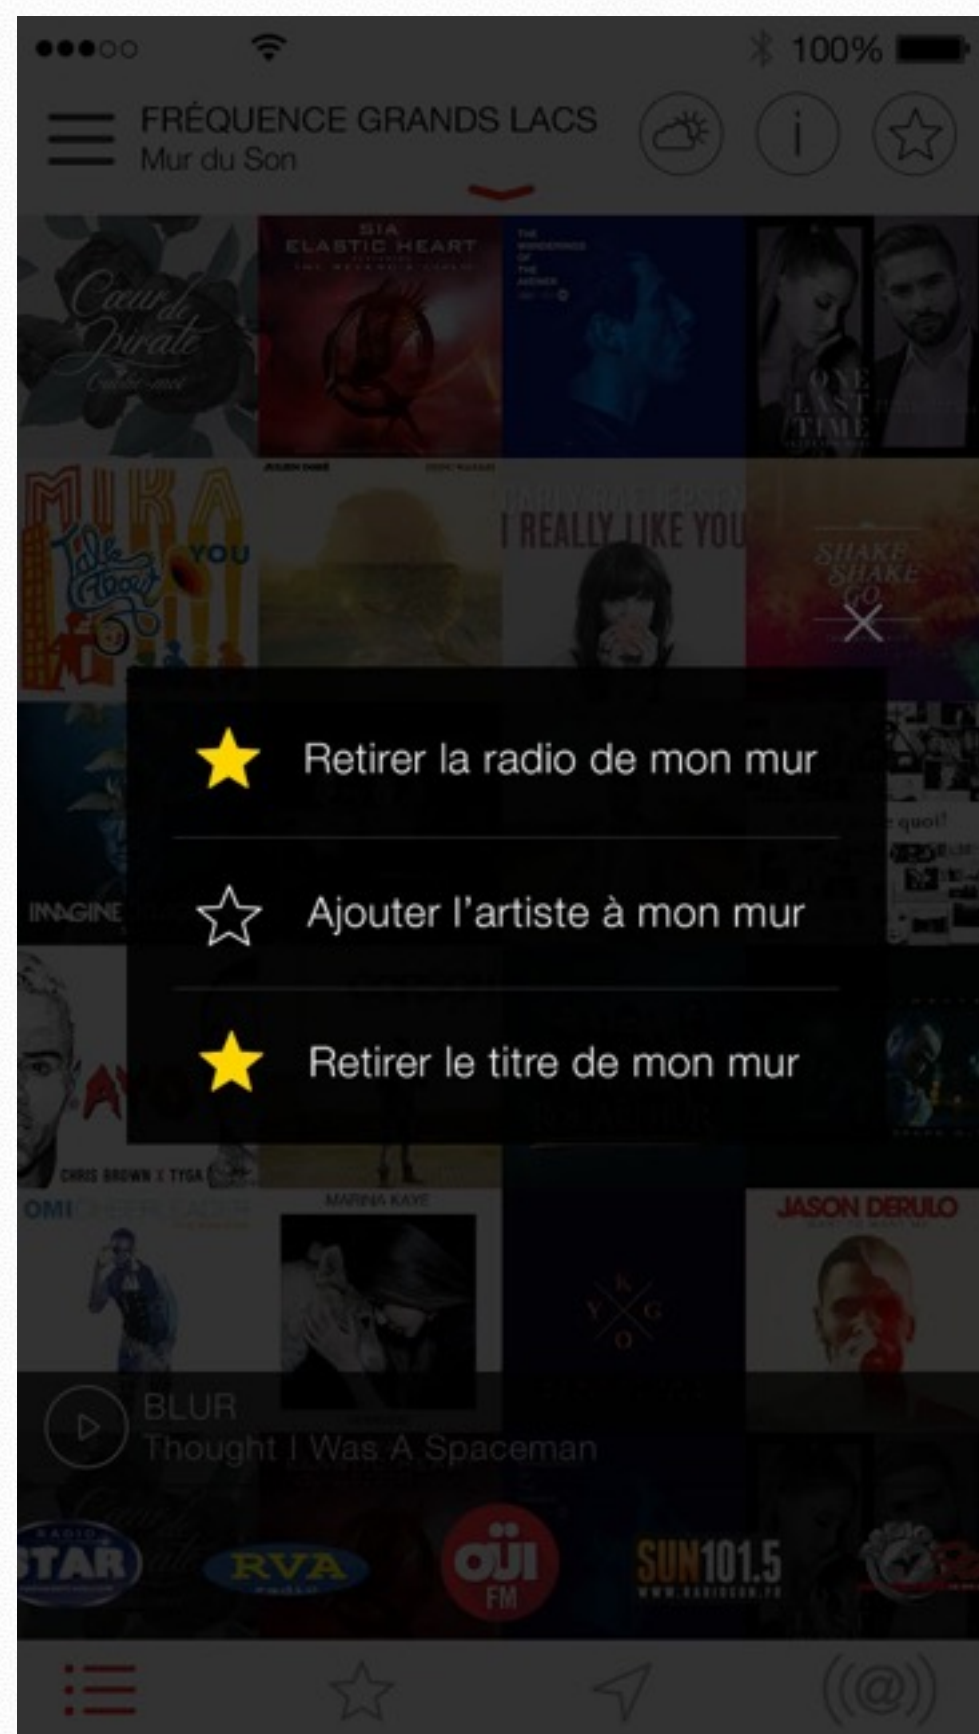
●●●○○ 100%

FRÉQUENCE GRANDS LACS
Mur du Son

Cœur de pirate
Oublie-moi

SIA
ELASTIC HEART

ONE LAST TIME

MIKA
Talk About YOU

I REALLY LIKE YOU

SHAKE SHAKE GO

Retirer la radio de mon mur

Ajouter l'artiste à mon mur

Retirer le titre de mon mur

IMAGINE

quoi!

CHRIS BROWN X TYGA

OMI

MARINA KAYE

KYGO

JASON DERULO

BLUR
Thought I Was A Spaceman

STAR

RVA

OÜI FM

SUN 101.5
WWW.RADIOSUN.FR